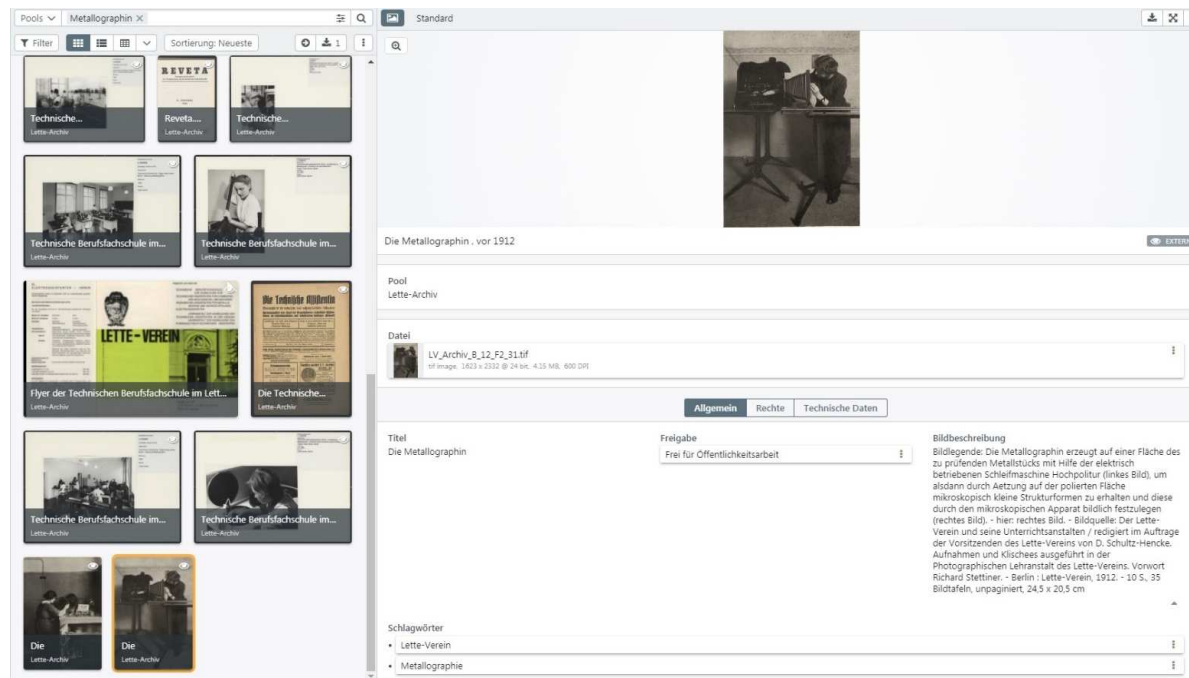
Pools ∨ Metallographin ×

Filter

Sortierung: Neueste

1

Technische...
Lette-Archiv

REVETA
Reveta...
Lette-Archiv

Technische...
Lette-Archiv

Technische Berufsfachschule im...
Lette-Archiv

Technische Berufsfachschule im...
Lette-Archiv

LETTE-VEREIN
Flyer der Technischen Berufsfachschule im Lett...
Lette-Archiv

Die Technische Rundschau
Die Technische...
Lette-Archiv

Technische Berufsfachschule im...
Lette-Archiv

Technische Berufsfachschule im...
Lette-Archiv

Die
Lette-Archiv

Die
Lette-Archiv

Standard

Die Metallographin . vor 1912

EXTERN

Pool
Lette-Archiv

Datei
LV_Archiv_B_12_F2_31.tif
tif image, 1823 x 2332 @ 24 bit, 4.15 MB, 600 DPI

Allgemein | Rechte | Technische Daten

Titel
Die Metallographin

Freigabe
Frei für Öffentlichkeitsarbeit

Bildbeschreibung
Bildlegende: Die Metallographin erzeugt auf einer Fläche des zu prüfenden Metallstücks mit Hilfe der elektrisch betriebenen Schleifmaschine Hochpolitur (linkes Bild), um alsdann durch Aetzung auf der polierten Fläche mikroskopisch kleine Strukturformen zu erhalten und diese durch den mikroskopischen Apparat bildlich festzulegen (rechtes Bild). - hier: rechtes Bild. - Bildquelle: Der Lette-Verein und seine Unterrichtsanstalten / redigiert im Auftrage der Vorsitzenden des Lette-Vereins von D. Schultz-Hencke. Aufnahmen und Klischees ausgeführt in der Photographischen Lehranstalt des Lette-Vereins. Vorwort Richard Stettiner. - Berlin : Lette-Verein, 1912. - 10 S., 35 Bildtafeln, unpaginiert, 24,5 x 20,5 cm

Schlagwörter
• Lette-Verein
• Metallographie